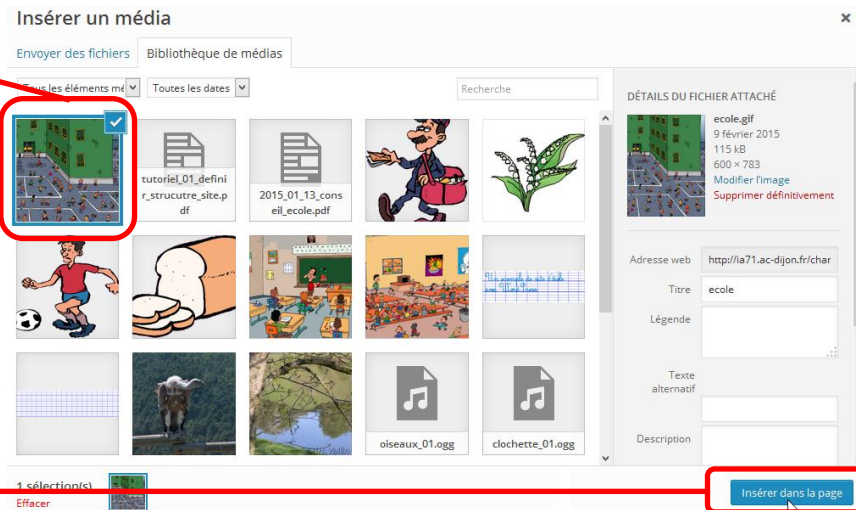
Insérer un média

×

Envoyer des fichiers

Bibliothèque de médias

Tous les éléments mé

Toutes les dates

Recherche

tutoriel_01_definir_strucutre_site.pdf

2015_01_13_conseil_ecole.pdf

oiseaux_01.ogg

clochette_01.ogg

DÉTAILS DU FICHIER ATTACHÉ

ecole.gif
9 février 2015
115 kB
600 × 783
Modifier l'image
Supprimer définitivement

Adresse web http://ia71.ac-dijon.fr/char

Titre ecole

Légende

Texte alternatif

Description

1 sélection(s)
Effacer

Insérer dans la page